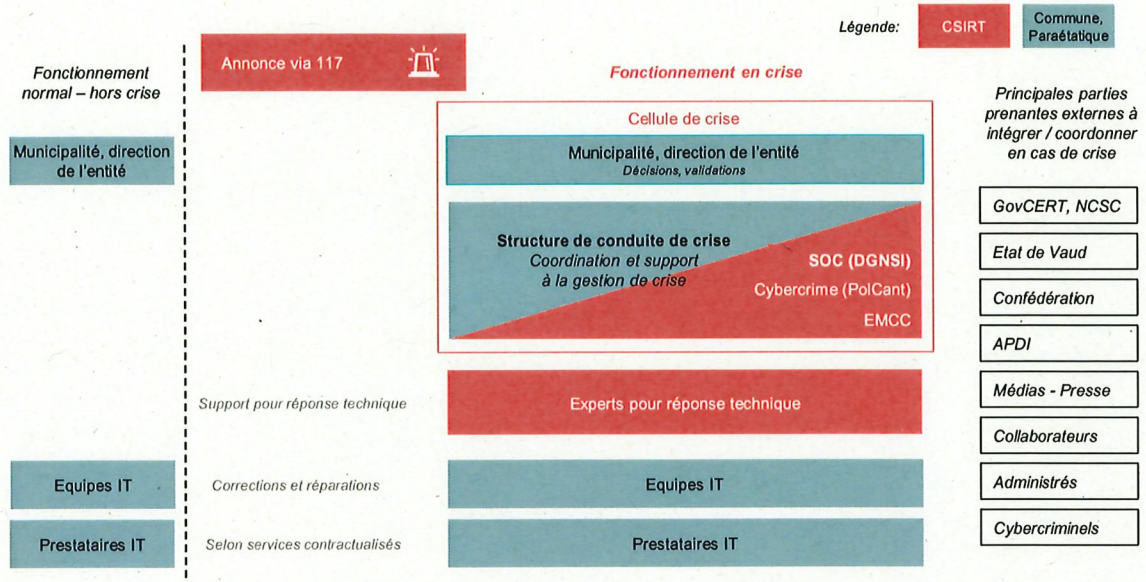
Légende: CSIRT Commune, Paraétatique

Fonctionnement normal – hors crise

Annonce via 117

Fonctionnement en crise

Principales parties prenantes externes à intégrer / coordonner en cas de crise

Cellule de crise

Municipalité, direction de l'entité

Municipalité, direction de l'entité
Décisions, validations

Structure de conduite de crise
Coordination et support à la gestion de crise

SOC (DGNSI)
Cybercrime (PolCant)
EMCC

Support pour réponse technique

Experts pour réponse technique

Equipes IT

Corrections et réparations

Equipes IT

Prestataires IT

Selon services contractualisés

Prestataires IT

GovCERT, NCSC

Etat de Vaud

Confédération

APDI

Médias - Presse

Collaborateurs

Administrés

Cybercriminels